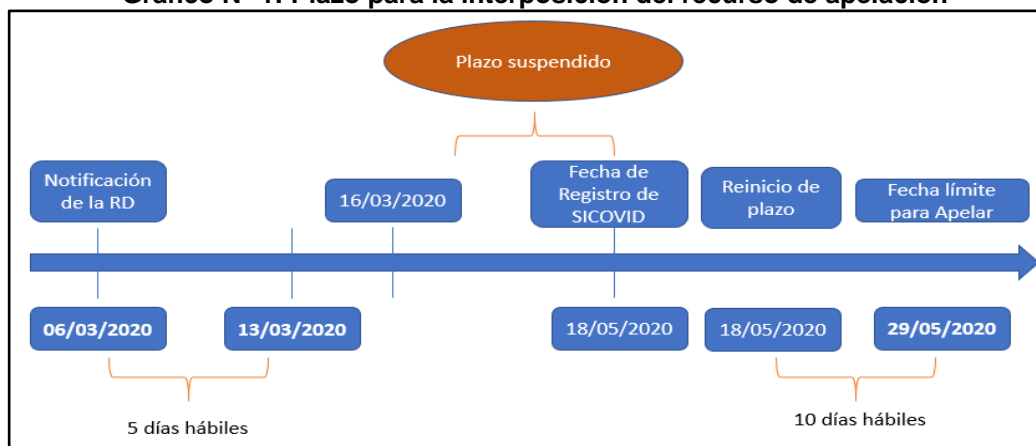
Gráfico N° 1: Plazo para la interposición del recurso de apelación

Plazo suspendido

Notificación de la RD

16/03/2020

Fecha de Registro de SICOVID

Reinicio de plazo

Fecha límite para Apelar

06/03/2020

13/03/2020

18/05/2020

18/05/2020

29/05/2020

5 días hábiles

10 días hábiles